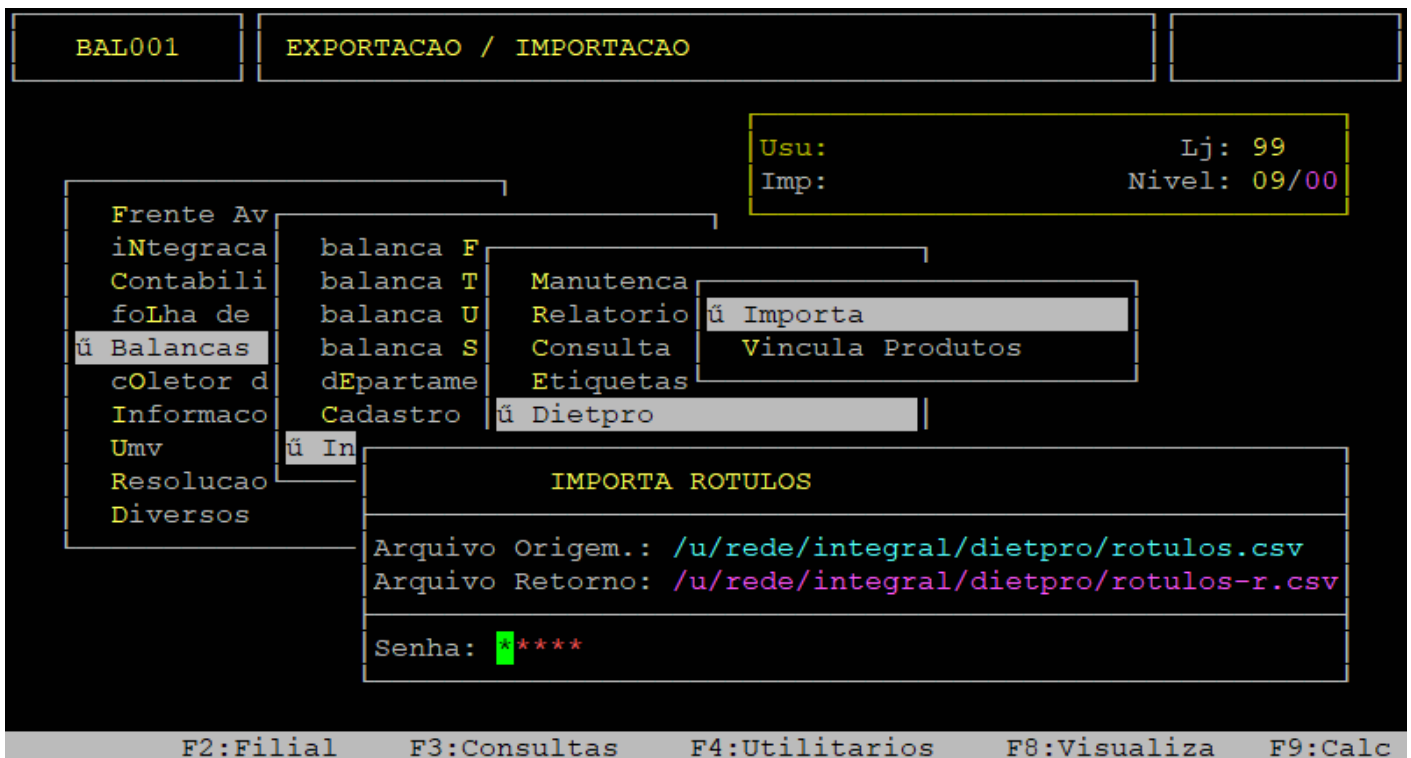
BAL001

EXPORTACAO / IMPORTACAO

Usu: Lj: 99
Imp: Nivel: 09/00

Frente Av
iNtegraca
Contabili
foLha de
ű Balancas
cOletor d
Informaco
Umv
Resolucao
Diversos

balanca F
balanca T
balanca U
balanca S
dEpartame
Cadastro
ű In

Manutenca
Relatorio
Consulta
Etiquetas
ű Dietpro

ű Importa
Vincula Produtos

IMPORTA ROTULOS

Arquivo Origem.: /u/rede/integral/dietpro/rotulos.csv
Arquivo Retorno: /u/rede/integral/dietpro/rotulos-r.csv

Senha: *****

F2:Filial F3:Consultas F4:Utilitarios F8:Visualiza F9:Calc